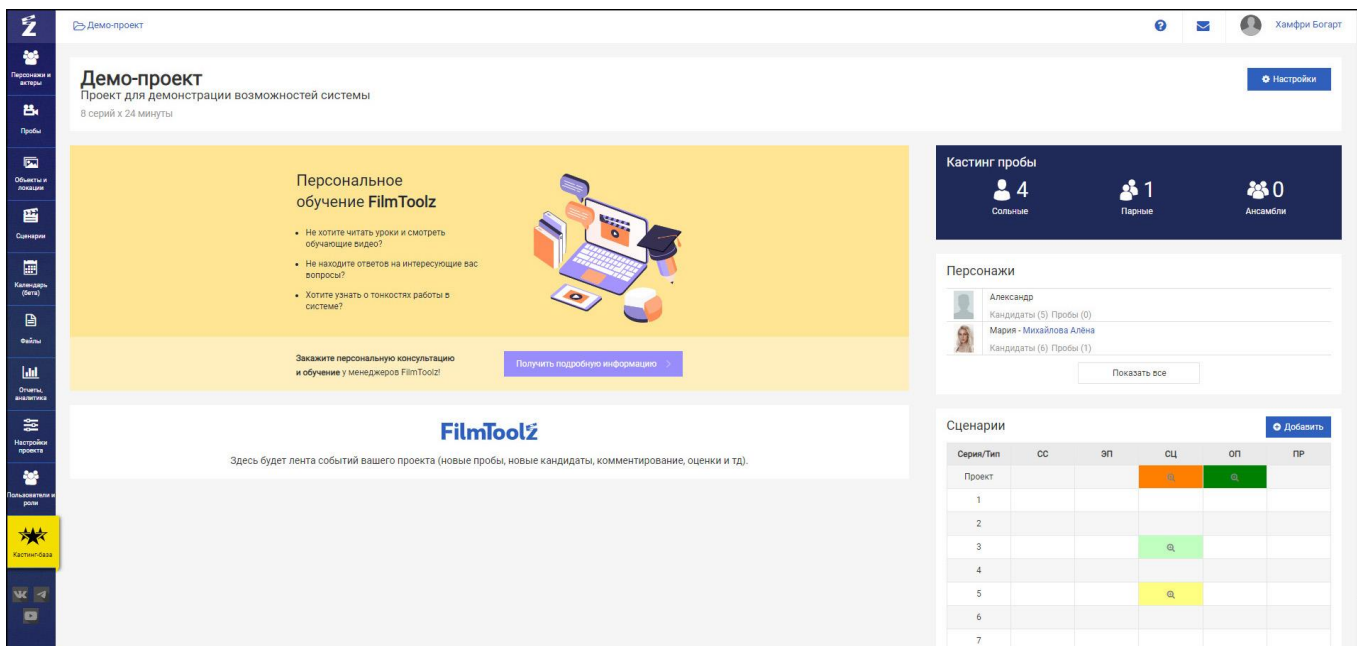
Персонажи и актеры
Пробы
Объекты и локации
Сценарии
Календарь (бета)
Файлы
Отчеты, аналитика
Настройки проекта
Пользователи и роли
Кастинг-база

Демо-проект

Хамфри Богарт

Демо-проект
Проект для демонстрации возможностей системы
8 серий х 24 минуты

Настройки

Персональное обучение FilmToolz

- Не хотите читать уроки и смотреть обучающие видео?
- Не находите ответов на интересующие вас вопросы?
- Хотите узнать о тонкостях работы в системе?

Закажите персональную консультацию и обучение у менеджеров FilmToolz!

Получить подробную информацию

FilmToolz

Здесь будет лента событий вашего проекта (новые пробы, новые кандидаты, комментирование, оценки и тд).

Кастинг пробы
4 Сольные
1 Парные
0 Ансамбли

Персонажи
Александр
Кандидаты (5) Пробы (0)
Мария - Михайлова Алёна
Кандидаты (6) Пробы (1)
Показать все

Сценарии
Добавить

| Серия/Тип | СС | ЭП | СЦ | ОП | ПР |
|---|---|---|---|---|---|
| Проект | | | | | |
| 1 | | | | | |
| 2 | | | | | |
| 3 | | | | | |
| 4 | | | | | |
| 5 | | | | | |
| 6 | | | | | |
| 7 | | | | | |